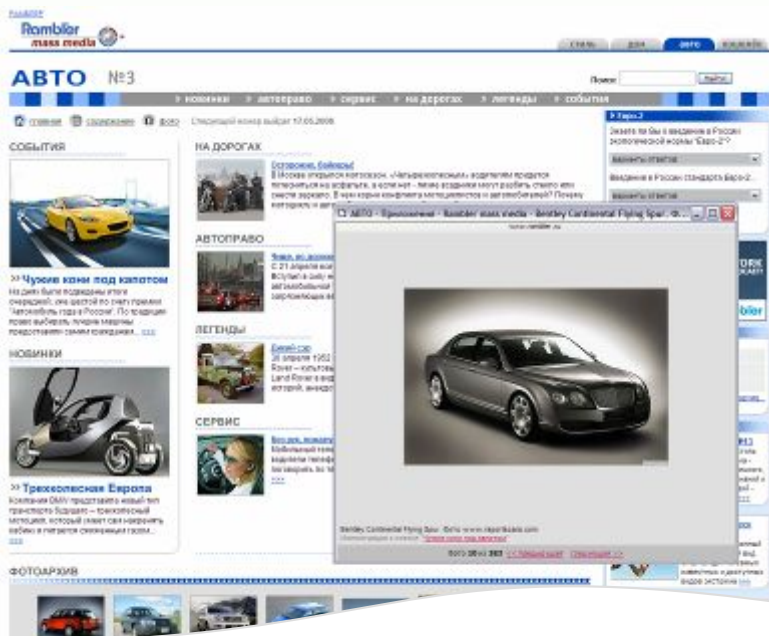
Rambler mass media

стиль | дом | авто | хоккей

АВТО №3

Поиск: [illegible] Найти

› новинки › автоправо › сервис › на дорогах › легенды › события

главная | содержание | фото | Следующий номер выйдет 17.05.2006

СОБЫТИЯ

>> Чужие кони под капотом

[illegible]

НОВИНКИ

>> Трехколесная Европа

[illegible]

НА ДОРОГАХ

Осторожно, байкеры!

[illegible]

АВТОПРАВО

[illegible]

ЛЕГЕНДЫ

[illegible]

СЕРВИС

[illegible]

ФОТОАРХИВ

Евро-2

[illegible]

АВТО - Приложение - Rambler mass media - Bentley Continental Flying Spur - Ф...

Bentley Continental Flying Spur. Фото: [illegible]

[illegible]